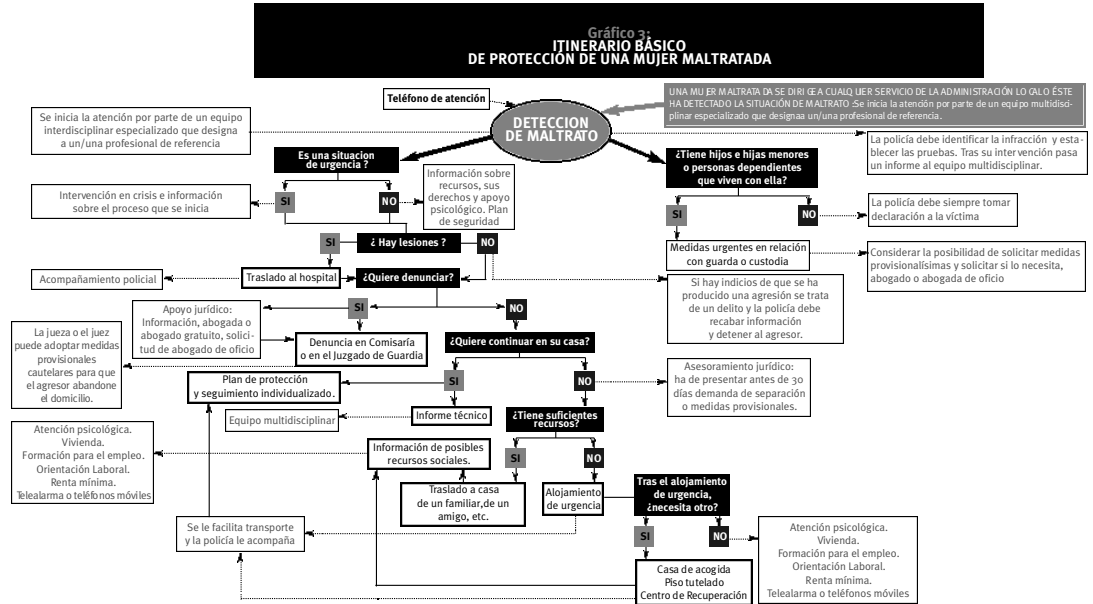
Gráfico 3:
ITINERARIO BÁSICO
DE PROTECCIÓN DE UNA MUJER MALTRATADA

Teléfono de atención

UNA MUJER MALTRATADA SE DIRIGE A CUALQUIER SERVICIO DE LA ADMINISTRACIÓN LOCAL O ÉSTE HA DETECTADO LA SITUACIÓN DE MALTRATO :Se inicia la atención por parte de un equipo multidisciplinar especializado que designa un/una profesional de referencia.

Se inicia la atención por parte de un equipo interdisciplinar especializado que designa a un/una profesional de referencia

DETECCION DE MALTRATO

La policía debe identificar la infracción y establecer las pruebas. Tras su intervención pasa un informe al equipo multidisciplinar.

Es una situacion de urgencia ?

¿Tiene hijos e hijas menores o personas dependientes que viven con ella?

Intervención en crisis e información sobre el proceso que se inicia

SI

NO

Información sobre recursos, sus derechos y apoyo psicológico. Plan de seguridad

SI

NO

La policía debe siempre tomar declaración a la víctima

SI

¿ Hay lesiones ?

NO

Medidas urgentes en relación con guarda o custodia

Considerar la posibilidad de solicitar medidas provisionalísimas y solicitar si lo necesita, abogado o abogada de oficio

Acompañamiento policial

Traslado al hospital

¿Quiere denunciar?

Si hay indicios de que se ha producido una agresión se trata de un delito y la policía debe recabar información y detener al agresor.

Apoyo jurídico: Información, abogada o abogado gratuito, solicitud de abogado de oficio

SI

NO

La jueza o el juez puede adoptar medidas provisionales cautelares para que el agresor abandone el domicilio.

Denuncia en Comisaría o en el Juzgado de Guardia

¿Quiere continuar en su casa?

Plan de protección y seguimiento individualizado.

SI

NO

Asesoramiento jurídico: ha de presentar antes de 30 días demanda de separación o medidas provisionales.

Equipo multidisciplinar

Informe técnico

¿Tiene suficientes recursos?

Atención psicológica.
Vivienda.
Formación para el empleo.
Orientación Laboral.
Renta mínima.
Telealarma o teléfonos móviles

Información de posibles recursos sociales.

SI

NO

Traslado a casa de un familiar,de un amigo, etc.

Alojamiento de urgencia

Tras el alojamiento de urgencia, ¿necesita otro?

Se le facilita transporte y la policía le acompaña

SI

NO

Atención psicológica.
Vivienda.
Formación para el empleo.
Orientación Laboral.
Renta mínima.
Telealarma o teléfonos móviles

Casa de acogida
Piso tutelado
Centro de Recuperación